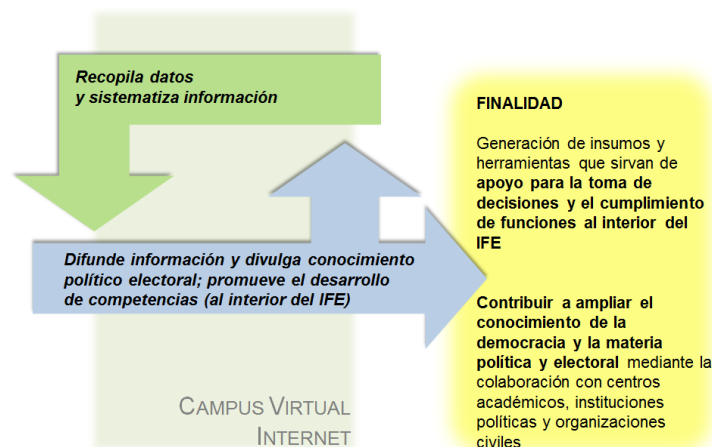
Recopila datos y sistematiza información

Difunde información y divulga conocimiento político electoral; promueve el desarrollo de competencias (al interior del IFE)

CAMPUS VIRTUAL
INTERNET

FINALIDAD

Generación de insumos y herramientas que sirvan de apoyo para la toma de decisiones y el cumplimiento de funciones al interior del IFE

Contribuir a ampliar el conocimiento de la democracia y la materia política y electoral mediante la colaboración con centros académicos, instituciones políticas y organizaciones civiles